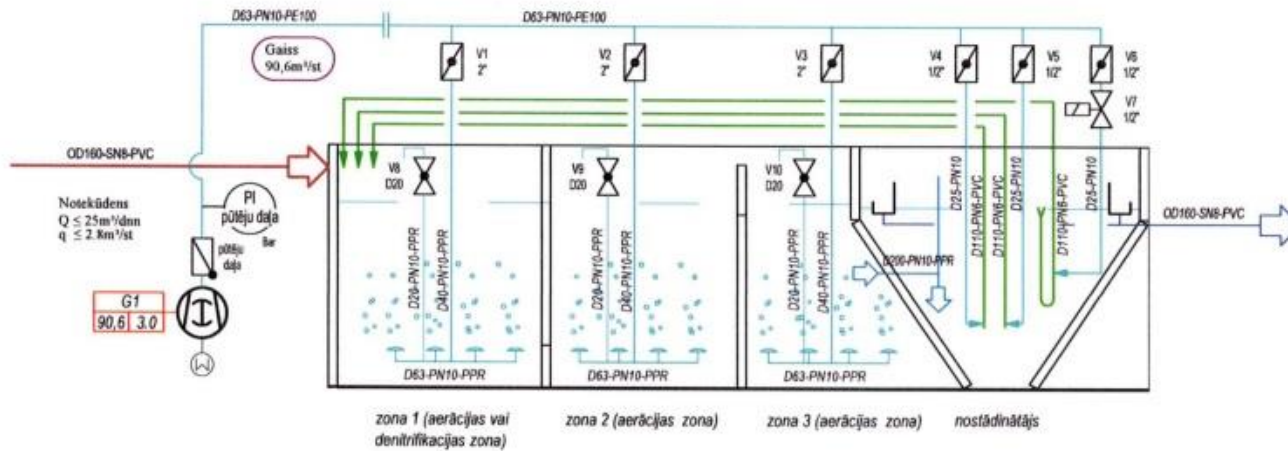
D63-PN10-PE100

D63-PN10-PE100

Gaiss
90,6m³/st

V1
2"

V2
2"

V3
2"

V4
1/2"

V5
1/2"

V6
1/2"

V7
1/2"

OD160-SN8-PVC

V8
D20

V9
D20

V10
D20

Notekūdens
Q ≤ 25m³/dnn
q ≤ 2.8m³/st

PI
pūtēju daļa
Bar

pūtēju daļa

| G1 | |
|---|---|
| 90,6 | 3.0 |

D20-PN10-PPR
D40-PN10-PPR

D20-PN10-PPR
D40-PN10-PPR

D20-PN10-PPR
D40-PN10-PPR

D200-PN10-PPR

D25-PN10
D110-PN6-PVC
D110-PN6-PVC
D25-PN10
D110-PN6-PVC
D25-PN10

OD160-SN8-PVC

D63-PN10-PPR

D63-PN10-PPR

D63-PN10-PPR

zona 1 (aerācijas vai denitrifikācijas zona)

zona 2 (aerācijas zona)

zona 3 (aerācijas zona)

nostādinātājs